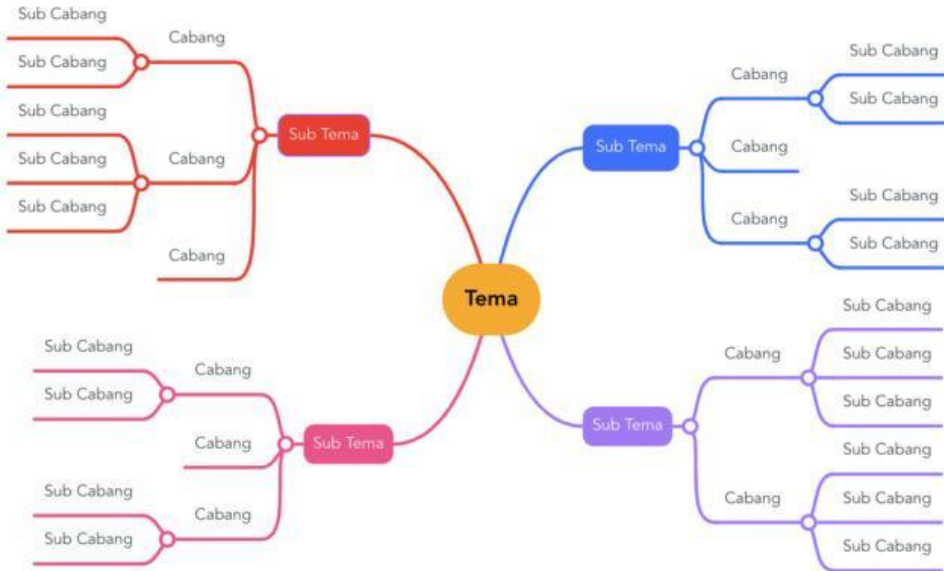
Tema

Sub Tema
Cabang
Sub Cabang
Sub Cabang
Cabang
Sub Cabang
Sub Cabang
Sub Cabang
Cabang

Sub Tema
Cabang
Sub Cabang
Sub Cabang
Cabang
Cabang
Sub Cabang
Sub Cabang

Sub Tema
Cabang
Sub Cabang
Sub Cabang
Cabang
Sub Cabang
Sub Cabang

Sub Tema
Cabang
Sub Cabang
Sub Cabang
Sub Cabang
Cabang
Sub Cabang
Sub Cabang
Sub Cabang